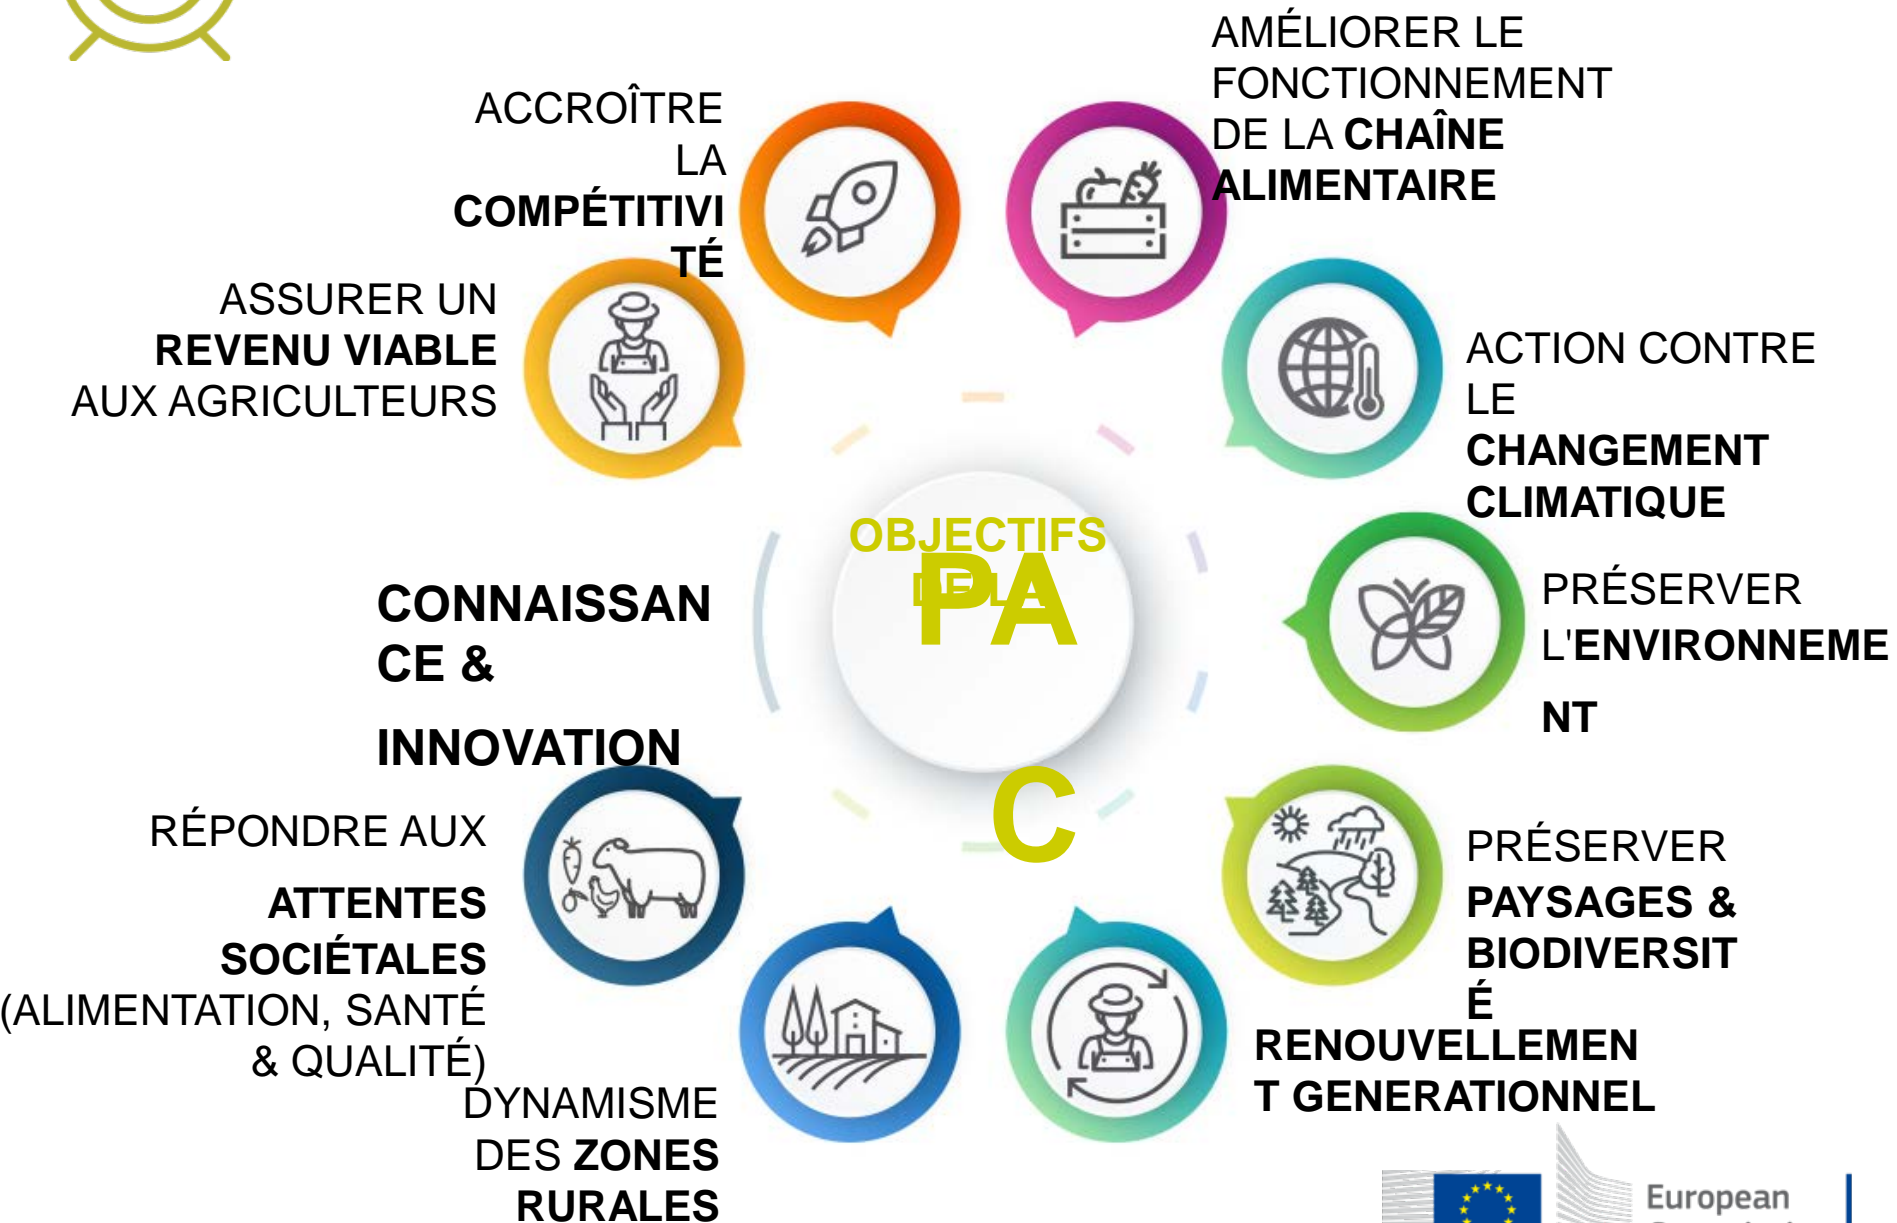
ACCROÎTRE LA COMPÉTITIVITÉ

AMÉLIORER LE FONCTIONNEMENT DE LA CHAÎNE ALIMENTAIRE

ASSURER UN REVENU VIABLE AUX AGRICULTEURS

ACTION CONTRE LE CHANGEMENT CLIMATIQUE

OBJECTIFS DE LA PAC

CONNAISSANCE & INNOVATION

PRÉSERVER L'ENVIRONNEMENT

RÉPONDRE AUX ATTENTES SOCIÉTALES (ALIMENTATION, SANTÉ & QUALITÉ)

PRÉSERVER PAYSAGES & BIODIVERSITÉ

RENOUVELLEMENT GENERATIONNEL

DYNAMISME DES ZONES RURALES

European